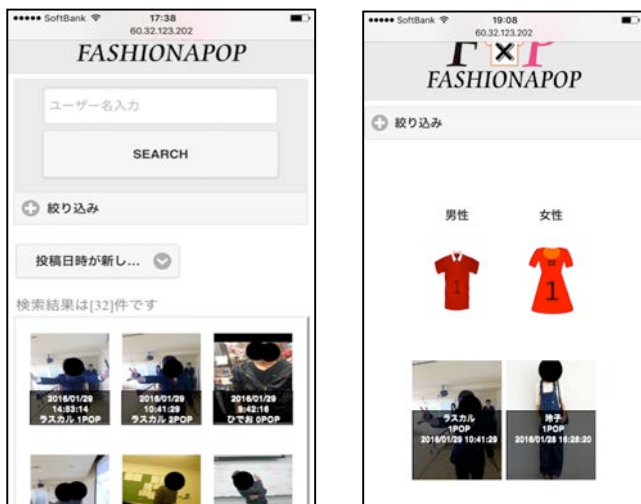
●●●●● SoftBank 17:38
60.32.123.202
FASHIONAPOP

ユーザー名入力

SEARCH

絞り込み

投稿日時が新し...

検索結果は[32]件です

2016/01/29
14:53:14
ラスカル 1POP

2016/01/29
10:41:29
ラスカル 2POP

2016/01/29
9:42:16
ひでお 0POP

●●●●● SoftBank 19:08
60.32.123.202
FASHIONAPOP

絞り込み

男性

女性

1

1

ラスカル
1POP
2016/01/29 10:41:29

玲子
1POP
2016/01/28 16:28:20